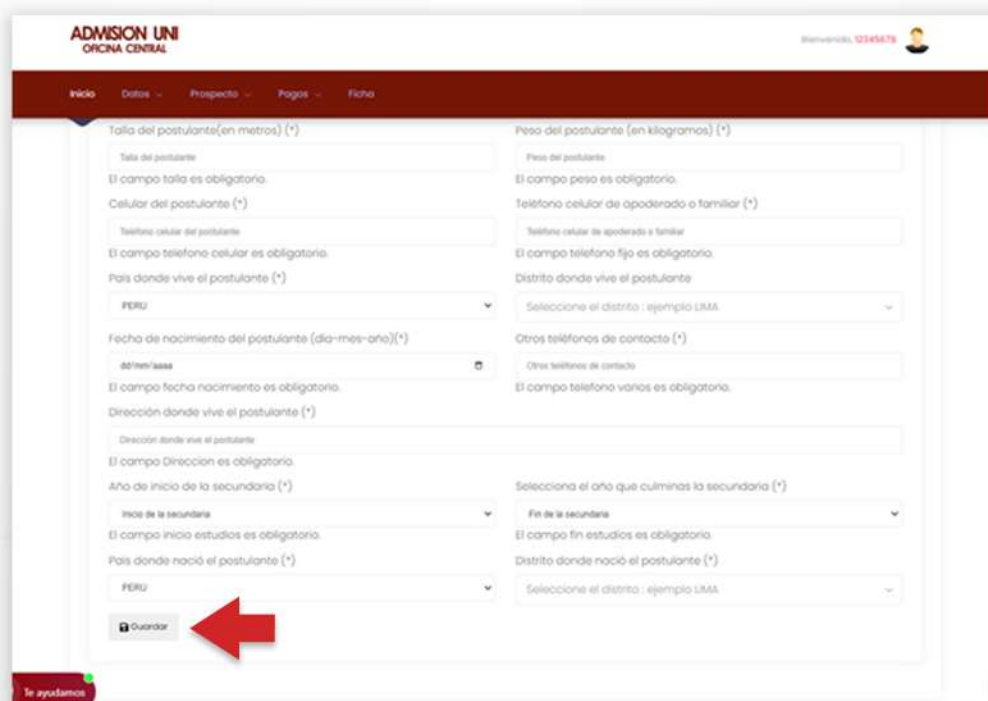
ADMISION UNI
OFICINA CENTRAL

Bienvenido, 12345678

Inicio Datos Prospecto Pagos Ficha

Talla del postulante(en metros) (*)
Talla del postulante
El campo talla es obligatorio.

Peso del postulante (en kilogramos) (*)
Peso del postulante
El campo peso es obligatorio.

Celular del postulante (*)
Teléfono celular del postulante
El campo telefono celular es obligatorio.

Teléfono celular de apoderado o familiar (*)
Teléfono celular de apoderado o familiar
El campo telefono fijo es obligatorio.

Pais donde vive el postulante (*)
PERU

Distrito donde vive el postulante
Seleccione el distrito : ejemplo LIMA

Fecha de nacimiento del postulante (dia-mes-año)(*)
dd/mm/aaaa
El campo fecha nacimiento es obligatorio.

Otros teléfonos de contacto (*)
Otros teléfonos de contacto
El campo telefono varios es obligatorio.

Dirección donde vive el postulante (*)
Dirección donde vive el postulante
El campo Direccion es obligatorio.

Año de inicio de la secundaria (*)
Inicio de la secundaria
El campo inicio estudios es obligatorio.

Selecciona el año que culminas la secundaria (*)
Fin de la secundaria
El campo fin estudios es obligatorio.

Pais donde nació el postulante (*)
PERU

Distrito donde nació el postulante (*)
Seleccione el distrito : ejemplo LIMA

Guardar

Te ayudamos